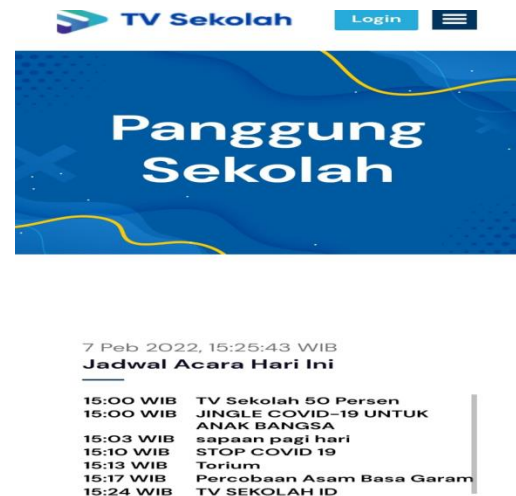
TV Sekolah
Login

Panggung Sekolah

7 Peb 2022, 15:25:43 WIB
Jadwal Acara Hari Ini

| | |
|---|---|
| 15:00 WIB | TV Sekolah 50 Persen |
| 15:00 WIB | JINGLE COVID-19 UNTUK ANAK BANGSA |
| 15:03 WIB | sapaan pagi hari |
| 15:10 WIB | STOP COVID 19 |
| 15:13 WIB | Torium |
| 15:17 WIB | Percobaan Asam Basa Garam |
| 15:24 WIB | TV SEKOLAH ID |